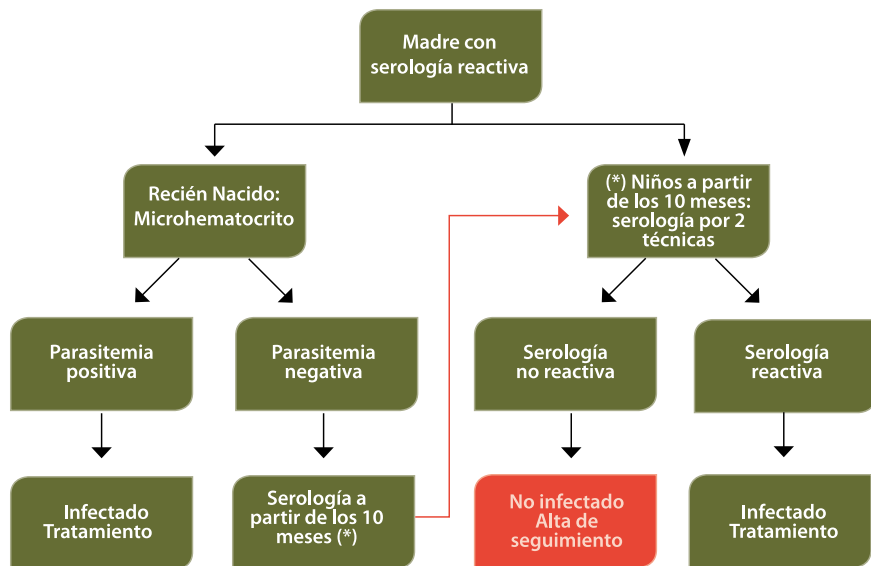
Madre con serología reactiva

Recién Nacido: Microhematocrito

(*) Niños a partir de los 10 meses: serología por 2 técnicas

Parasitemia positiva

Parasitemia negativa

Serología no reactiva

Serología reactiva

Infectado Tratamiento

Serología a partir de los 10 meses (*)

No infectado Alta de seguimiento

Infectado Tratamiento